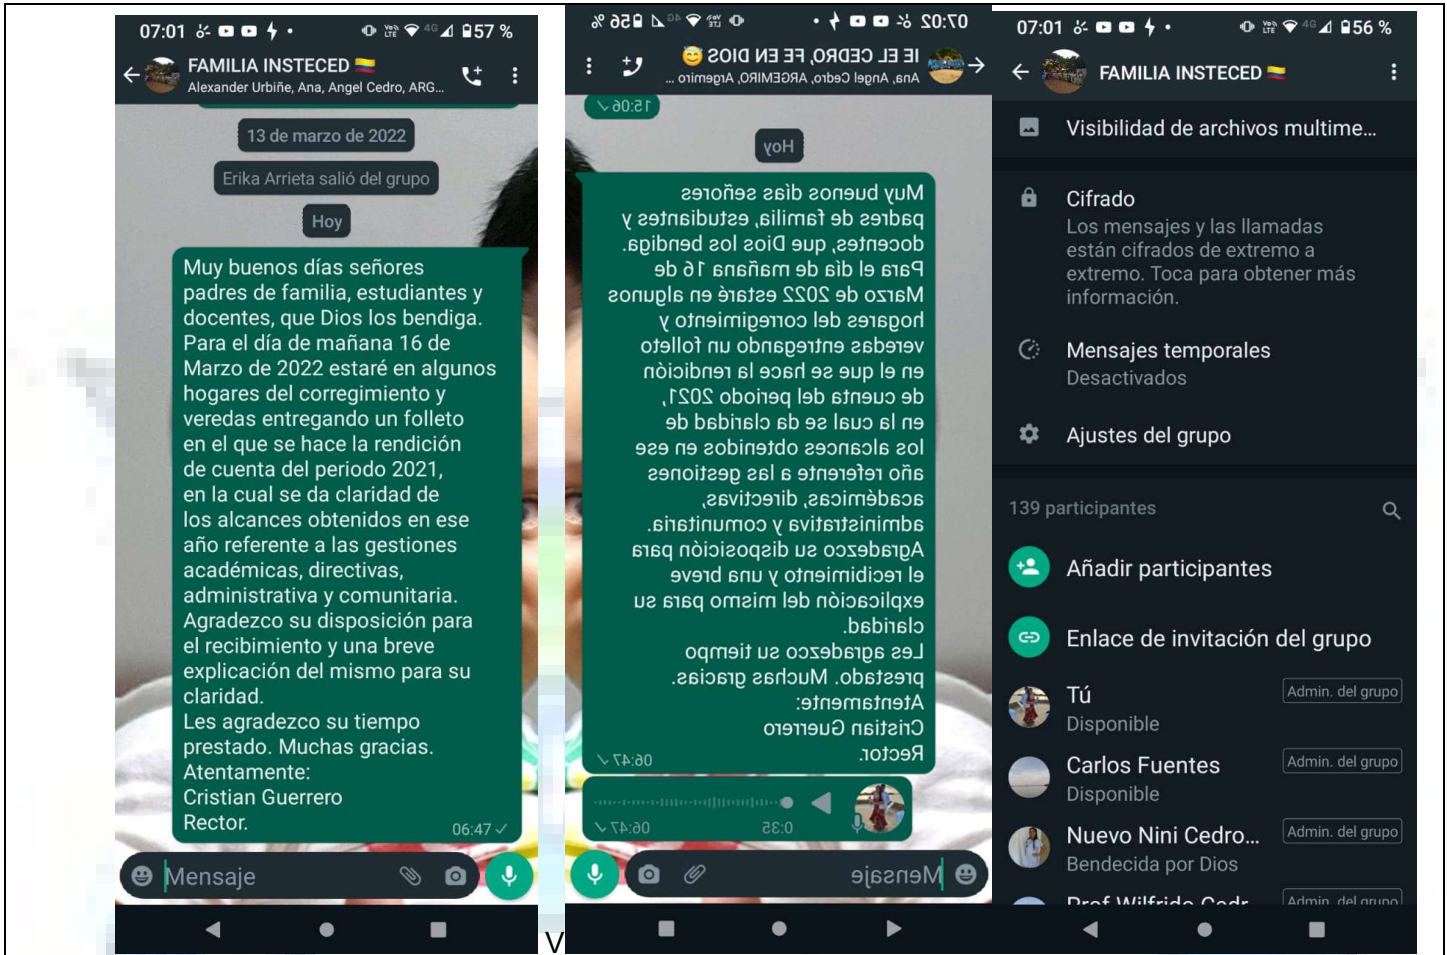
07:01 57 %

FAMILIA INSTECED
Alexander Urbiñe, Ana, Angel Cedro, ARG...

13 de marzo de 2022

Erika Arrieta salió del grupo

Hoy

Muy buenos días señores padres de familia, estudiantes y docentes, que Dios los bendiga.
Para el día de mañana 16 de Marzo de 2022 estaré en algunos hogares del corregimiento y veredas entregando un folleto en el que se hace la rendición de cuenta del periodo 2021, en la cual se da claridad de los alcances obtenidos en ese año referente a las gestiones académicas, directivas, administrativa y comunitaria.
Agradezco su disposición para el recibimiento y una breve explicación del mismo para su claridad.
Les agradezco su tiempo prestado. Muchas gracias.
Atentamente:
Cristian Guerrero
Rector. 06:47

Mensaje

07:50 56 %

IE EL CEDRO, FE EN DIOS
Ana, Angel Cedro, ARGEMIRO, Argemiro ...

06:51

Hoy

Muy buenos días señores padres de familia, estudiantes y docentes, que Dios los bendiga.
Para el día de mañana 16 de Marzo de 2022 estaré en algunos hogares del corregimiento y veredas entregando un folleto en el que se hace la rendición de cuenta del periodo 2021, en la cual se da claridad de los alcances obtenidos en ese año referente a las gestiones académicas, directivas, administrativa y comunitaria.
Agradezco su disposición para el recibimiento y una breve explicación del mismo para su claridad.
Les agradezco su tiempo prestado. Muchas gracias.
Atentamente:
Cristian Guerrero
Rector. 06:47

0:23 06:47

Mensaje

V

07:01 56 %

FAMILIA INSTECED

Visibilidad de archivos multime...

Cifrado
Los mensajes y las llamadas están cifrados de extremo a extremo. Toca para obtener más información.

Mensajes temporales
Desactivados

Ajustes del grupo

139 participantes

Añadir participantes

Enlace de invitación del grupo

Tú
Disponible
Admin. del grupo

Carlos Fuentes
Disponible
Admin. del grupo

Nuevo Nini Cedro...
Bendecida por Dios
Admin. del grupo

Prof Wilfrido Cedr... Admin. del grupo